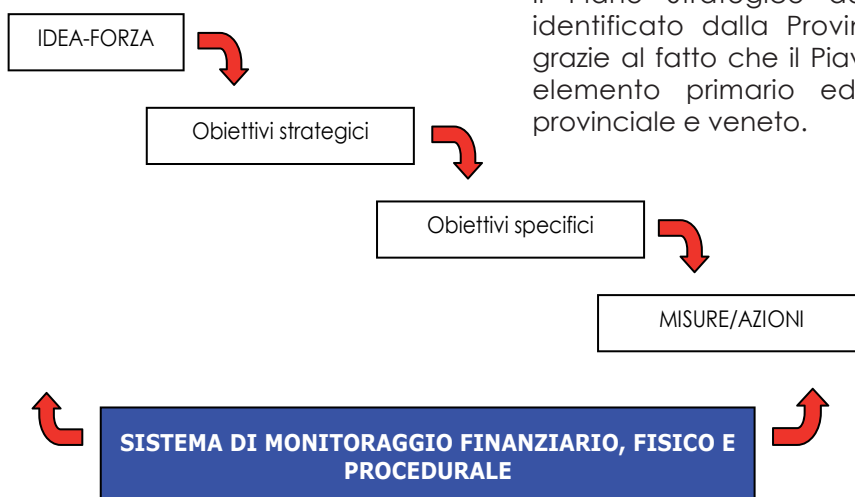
IDEA-FORZA

Obiettivi strategici

Obiettivi specifici

MISURE/AZIONI

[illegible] identificato dalla Provin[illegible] grazie al fatto che il Piav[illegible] elemento primario ed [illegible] provinciale e veneto.

SISTEMA DI MONITORAGGIO FINANZIARIO, FISICO E PROCEDURALE